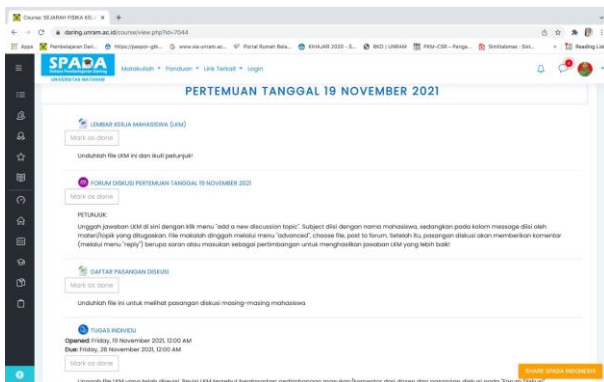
Course: SEJARAH FISIKA KEL... ×  +

daring.unram.ac.id/course/view.php?id=7044

Apps  Pembelajaran Dari...  https://paspor-gih...  www.aa.unram.ac...  Portal Rumah Bela...  KHAJAR 2020 - S...  BKD | UNRAM  PKM-CSR - Penga...  Simlitabmas - Sist...  Reading List

SPADA
UNIVERSITAS MATARAM

Matakuliah • Panduan • Link Terkait • Login

PERTEMUAN TANGGAL 19 NOVEMBER 2021

LEMBAR KERJA MAHASISWA (LKM)

Mark as done

Unduhlah file LKM ini dan ikuti petunjuk!

FORUM DISKUSI PERTEMUAN TANGGAL 19 NOVEMBER 2021

Mark as done

PETUNJUK:
Unggah jawaban LKM di sini dengan klik menu "add a new discussion topic". Subject diisi dengan nama mahasiswa, sedangkan pada kolom message diisi oleh materi/topik yang dibagikan. File makalah dinggah melalui menu "advanced", choose file, post to forum. Setelah itu, pasangan diskusi akan memberikan komentar (melalui menu "reply") berupa saran atau masukan sebagai pertimbangan untuk menghasilkan jawaban LKM yang lebih baik!

DAFTAR PASANGAN DISKUSI

Mark as done

Unduhlah file ini untuk melihat pasangan diskusi masing-masing mahasiswa

TUGAS INDIVIDU

Opened: Friday, 19 November 2021, 12:00 AM
Due: Friday, 26 November 2021, 12:00 AM

Mark as done

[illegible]

SHARE SPADA INDONESIA